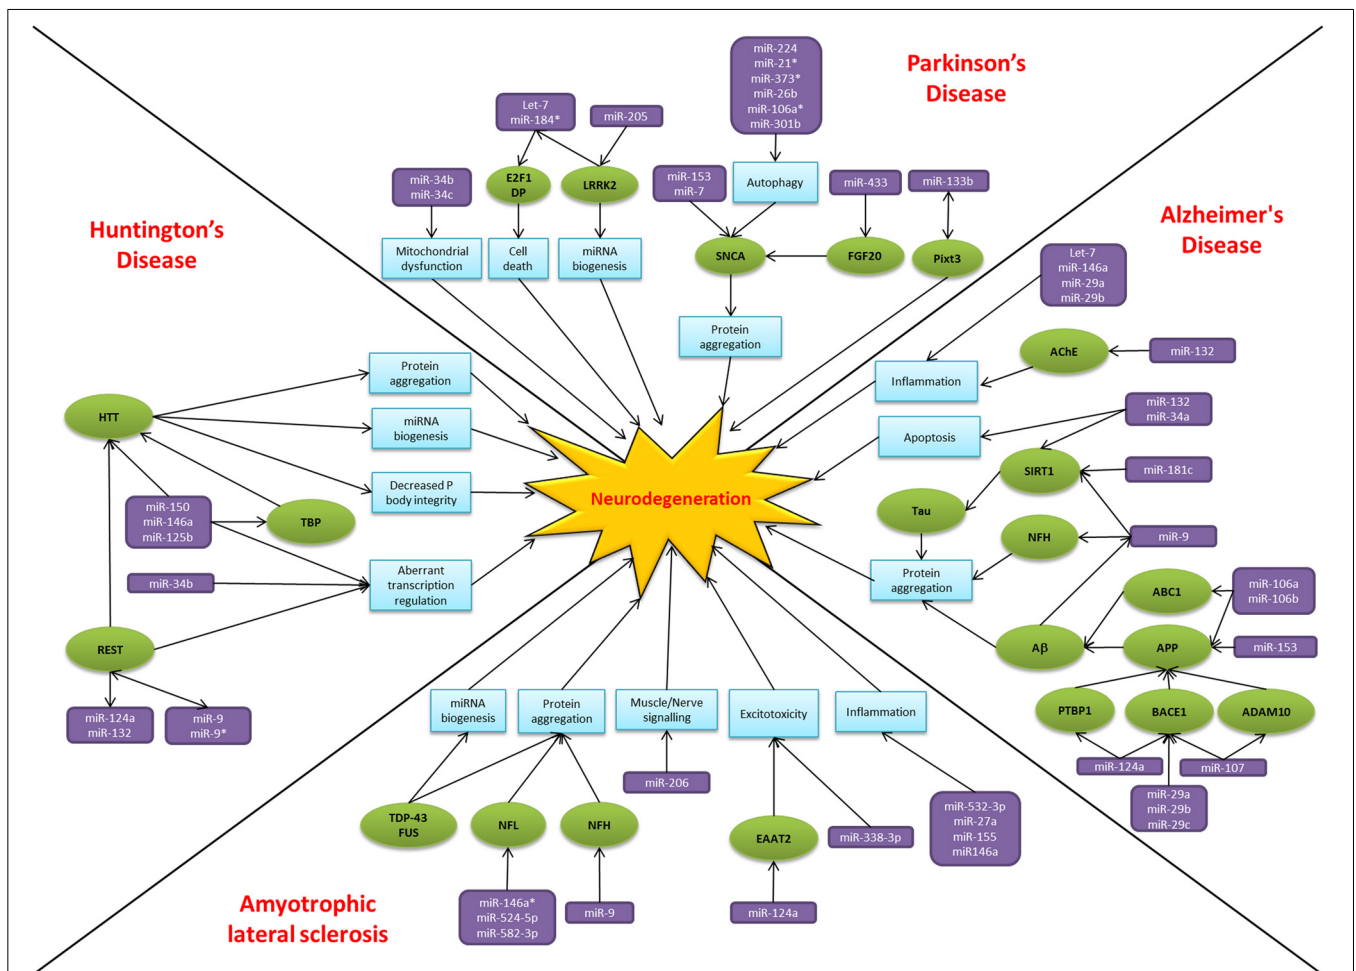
Parkinson's Disease

miR-224
miR-21*
miR-373*
miR-26b
miR-106a*
miR-301b

Let-7
miR-184*

miR-205

miR-34b
miR-34c

E2F1
DP

LRRK2

miR-153
miR-7

Autophagy

miR-433

miR-133b

Huntington's Disease

Alzheimer's Disease

Mitochondrial dysfunction

Cell death

miRNA biogenesis

SNCA

FGF20

Pixt3

Let-7
miR-146a
miR-29a
miR-29b

Protein aggregation

AChE

miR-132

Protein aggregation

Inflammation

HTT

miRNA biogenesis

miR-132
miR-34a

Apoptosis

miR-150
miR-146a
miR-125b

Decreased P body integrity

SIRT1

miR-181c

TBP

Neurodegeneration

Tau

NFH

miR-9

miR-34b

Aberrant transcription regulation

Protein aggregation

ABC1

miR-106a
miR-106b

REST

Aβ

APP

miR-153

miR-124a
miR-132

miR-9
miR-9*

miRNA biogenesis

Protein aggregation

Muscle/Nerve signalling

Excitotoxicity

Inflammation

PTBP1

BACE1

ADAM10

miR-124a

miR-107

miR-206

miR-29a
miR-29b
miR-29c

TDP-43
FUS

NFL

NFH

EAAT2

miR-338-3p

miR-532-3p
miR-27a
miR-155
miR146a

Amyotrophic lateral sclerosis

miR-146a*
miR-524-5p
miR-582-3p

miR-9

miR-124a